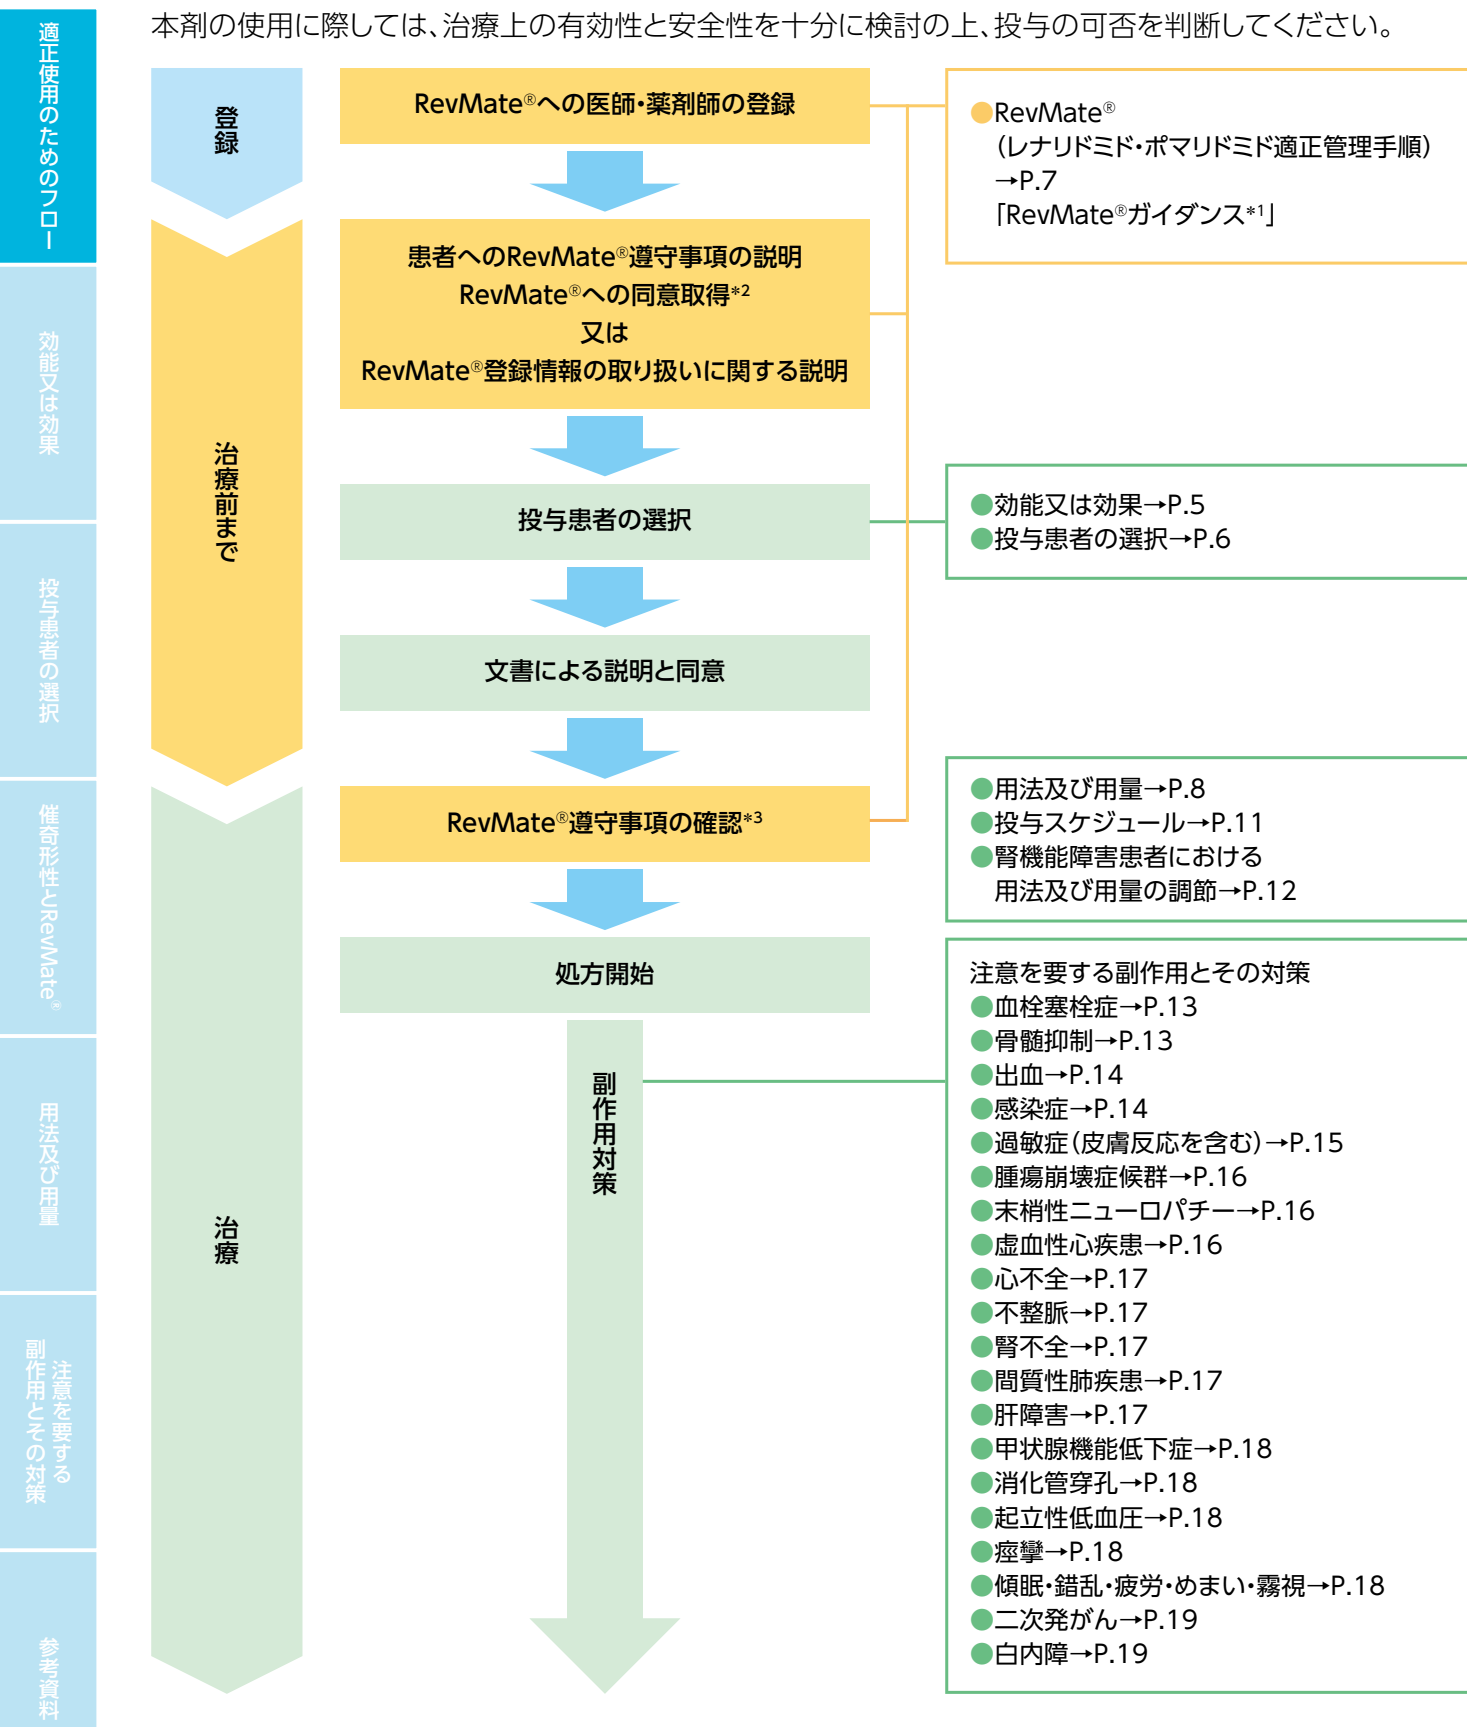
適正使用のためのフロー

効能又は効果

投与患者の選択

催奇形性とRevMate®

用法及び用量

注意を要する副作用とその対策

参考資料

本剤の使用に際しては、治療上の有効性と安全性を十分に検討の上、投与の可否を判断してください。

登録

治療前まで

治療

RevMate®への医師・薬剤師の登録

患者へのRevMate®遵守事項の説明
RevMate®への同意取得*2
又は
RevMate®登録情報の取り扱いに関する説明

投与患者の選択

文書による説明と同意

RevMate®遵守事項の確認*3

処方開始

副作用対策

●RevMate®
（レナリドミド・ポマリドミド適正管理手順）
→P.7
「RevMate®ガイダンス*1」

●効能又は効果→P.5
●投与患者の選択→P.6

●用法及び用量→P.8
●投与スケジュール→P.11
●腎機能障害患者における
用法及び用量の調節→P.12

注意を要する副作用とその対策
●血栓塞栓症→P.13
●骨髄抑制→P.13
●出血→P.14
●感染症→P.14
●過敏症（皮膚反応を含む）→P.15
●腫瘍崩壊症候群→P.16
●末梢性ニューロパチー→P.16
●虚血性心疾患→P.16
●心不全→P.17
●不整脈→P.17
●腎不全→P.17
●間質性肺疾患→P.17
●肝障害→P.17
●甲状腺機能低下症→P.18
●消化管穿孔→P.18
●起立性低血圧→P.18
●痙攣→P.18
●傾眠・錯乱・疲労・めまい・霧視→P.18
●二次発がん→P.19
●白内障→P.19